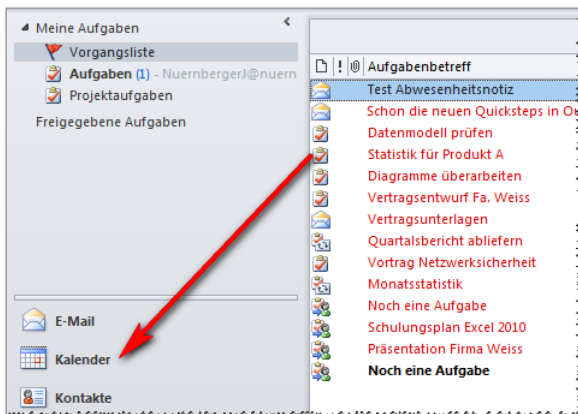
◢ Meine Aufgaben

Vorgangsliste

Aufgaben (1) - NuernbergerJ@nuern

Projektaufgaben

Freigegebene Aufgaben

E-Mail

Kalender

Kontakte

Aufgabenbetreff

Test Abwesenheitsnotiz

Schon die neuen Quicksteps in O

Datenmodell prüfen

Statistik für Produkt A

Diagramme überarbeiten

Vertragsentwurf Fa. Weiss

Vertragsunterlagen

Quartalsbericht abliefern

Vortrag Netzwerksicherheit

Monatsstatistik

Noch eine Aufgabe

Schulungsplan Excel 2010

Präsentation Firma Weiss

Noch eine Aufgabe